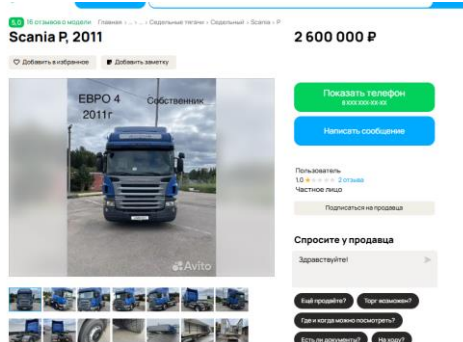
5.0 16 отзывов о модели Главная › ... › Седельные тягачи › Седельный › Scania › P

Scania P, 2011

2 600 000 ₽

Добавить в избранное

Добавить заметку

ЕВРО 4
2011г

Собственник

Avito

Показать телефон
8 XXX XXX-XX-XX

Написать сообщение

Пользователь
1.0 2 отзыва
Частное лицо

Подписаться на продавца

Спросите у продавца

Здравствуйте!

Ещё продаёте?

Торг возможен?

Где и когда можно посмотреть?

Есть ли документы?

На ходу?